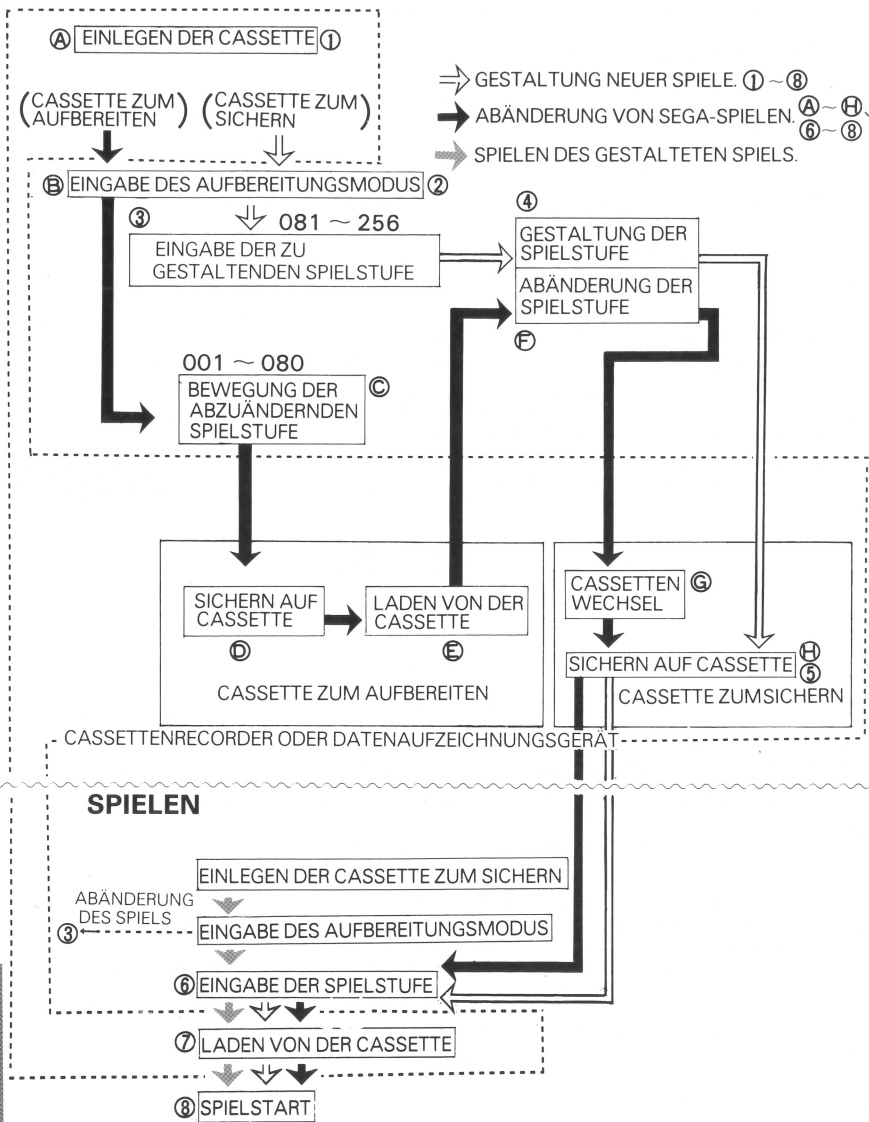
Ⓐ EINLEGEN DER CASSETTE ①

(CASSETTE ZUM AUFBEREITEN) (CASSETTE ZUM SICHERN)

GESTALTUNG NEUER SPIELE. ① ~ ⑧
ABÄNDERUNG VON SEGA-SPIELEN. Ⓐ ~ Ⓗ, ⑥ ~ ⑧
SPIELEN DES GESTALTETEN SPIELS.

Ⓑ EINGABE DES AUFBEREITUNGSMODUS ②

③ 081 ~ 256
EINGABE DER ZU GESTALTENDEN SPIELSTUFE

④
GESTALTUNG DER SPIELSTUFE
ABÄNDERUNG DER SPIELSTUFE
Ⓕ

001 ~ 080
BEWEGUNG DER ABZUÄNDERNDEN SPIELSTUFE Ⓒ

SICHERN AUF CASSETTE
Ⓓ
LADEN VON DER CASSETTE
Ⓔ
CASSETTE ZUM AUFBEREITEN

CASSETTEN WECHSEL Ⓖ
SICHERN AUF CASSETTE Ⓗ ⑤
CASSETTE ZUMSICHERN

CASSETTENRECORDER ODER DATENAUFZEICHNUNGSGERÄT

SPIELEN

EINLEGEN DER CASSETTE ZUM SICHERN
ABÄNDERUNG DES SPIELS
③
EINGABE DES AUFBEREITUNGSMODUS
⑥ EINGABE DER SPIELSTUFE
⑦ LADEN VON DER CASSETTE
⑧ SPIELSTART